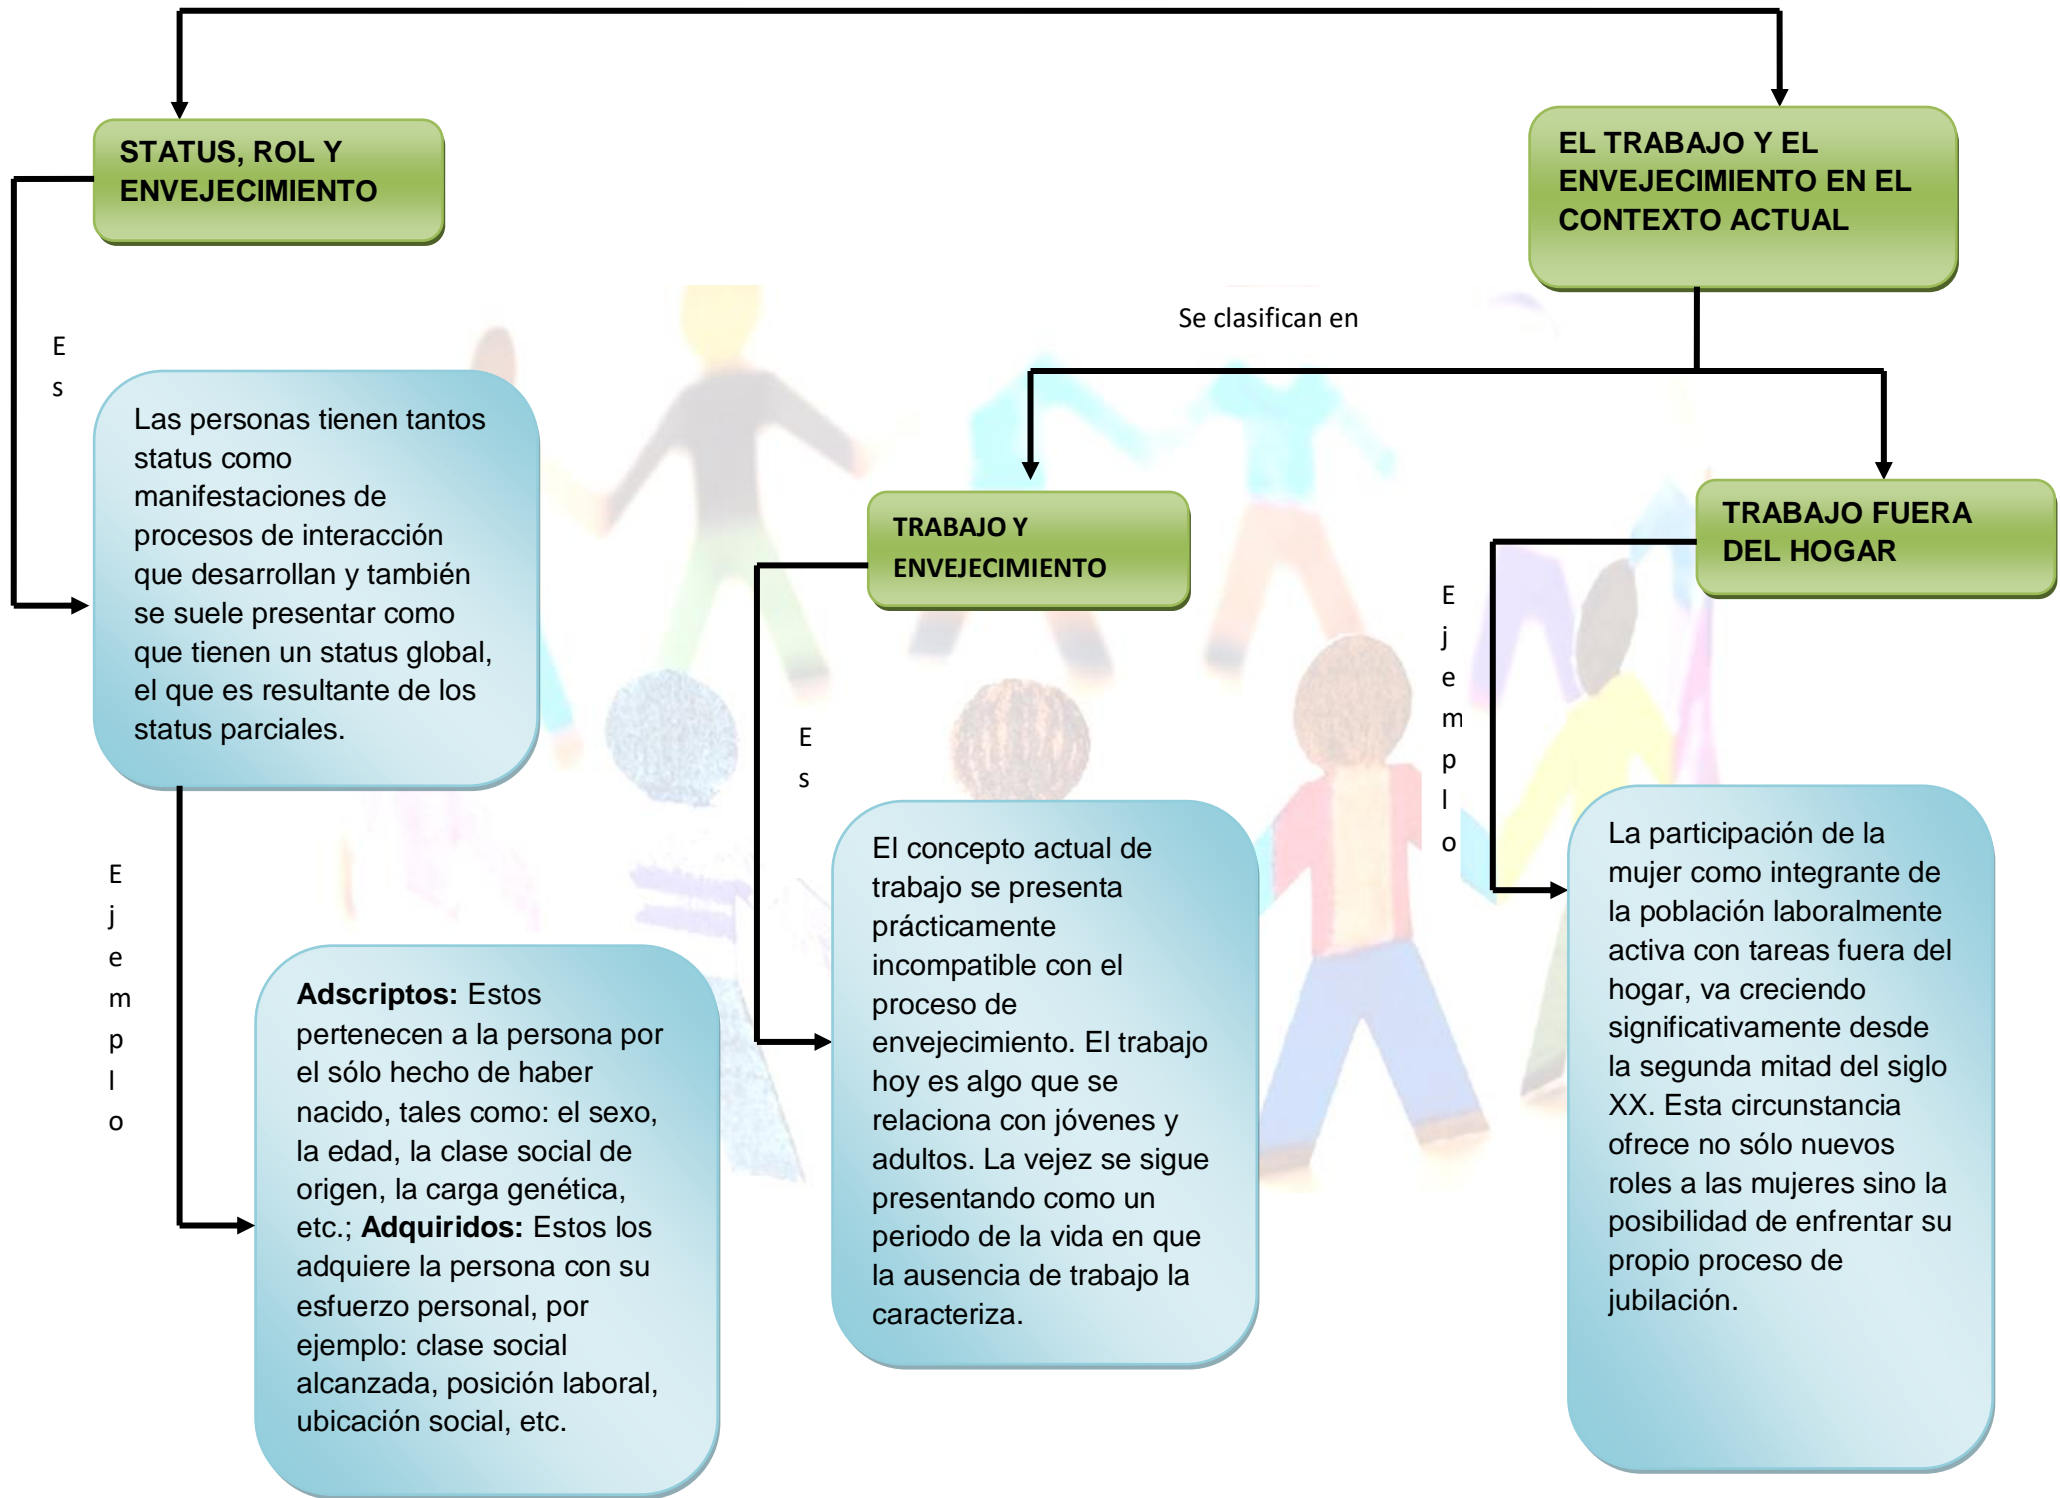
STATUS, ROL Y ENVEJECIMIENTO

EL TRABAJO Y EL ENVEJECIMIENTO EN EL CONTEXTO ACTUAL

Es

Las personas tienen tantos status como manifestaciones de procesos de interacción que desarrollan y también se suele presentar como que tienen un status global, el que es resultante de los status parciales.

Se clasifican en

TRABAJO Y ENVEJECIMIENTO

TRABAJO FUERA DEL HOGAR

Ejemplo

Es

Ejemplo

**Adscriptos:** Estos pertenecen a la persona por el sólo hecho de haber nacido, tales como: el sexo, la edad, la clase social de origen, la carga genética, etc.; **Adquiridos:** Estos los adquiere la persona con su esfuerzo personal, por ejemplo: clase social alcanzada, posición laboral, ubicación social, etc.

El concepto actual de trabajo se presenta prácticamente incompatible con el proceso de envejecimiento. El trabajo hoy es algo que se relaciona con jóvenes y adultos. La vejez se sigue presentando como un periodo de la vida en que la ausencia de trabajo la caracteriza.

La participación de la mujer como integrante de la población laboralmente activa con tareas fuera del hogar, va creciendo significativamente desde la segunda mitad del siglo XX. Esta circunstancia ofrece no sólo nuevos roles a las mujeres sino la posibilidad de enfrentar su propio proceso de jubilación.